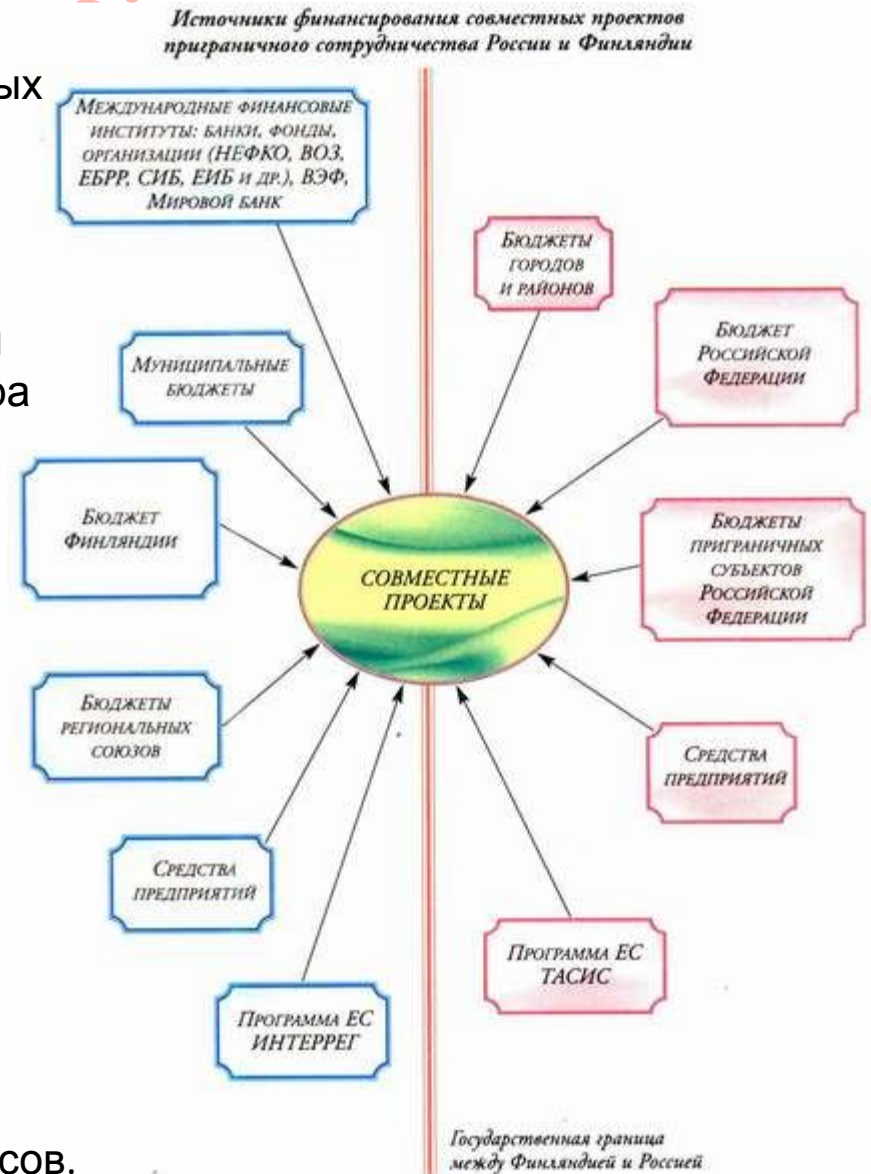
Источники финансирования совместных проектов приграничного сотрудничества России и Финляндии

ых

а

ра

сов.

Международные финансовые институты: банки, фонды, организации (НЕФКО, ВОЗ, ЕБРР, СИБ, ЕИБ и др.), ВЭФ, Мировой банк

Муниципальные бюджеты

Бюджет Финляндии

Бюджеты региональных союзов

Средства предприятий

Программа ЕС ИНТЕРРЕГ

Бюджеты городов и районов

Бюджет Российской Федерации

Бюджеты приграничных субъектов Российской Федерации

Средства предприятий

Программа ЕС ТАСИС

Совместные проекты

Государственная граница между Финляндией и Россией